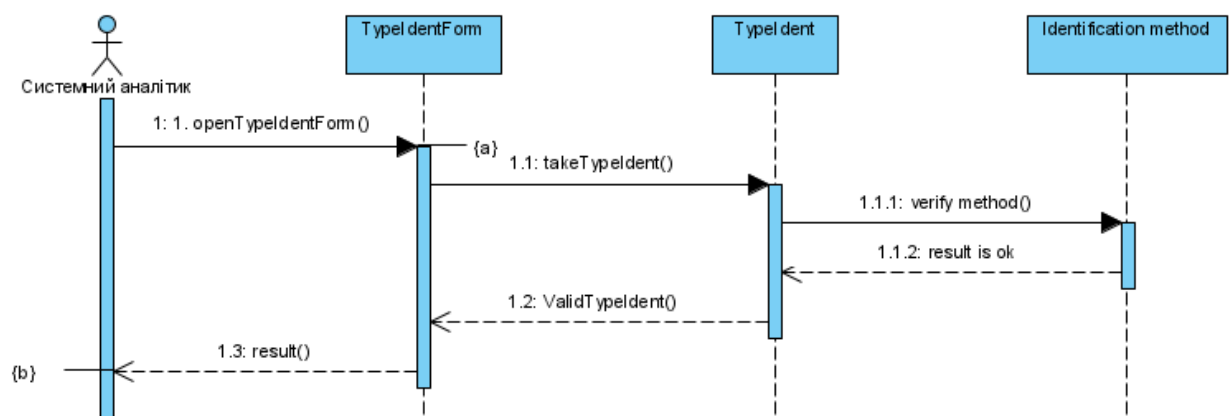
Системний аналітик

TypeIdentForm

TypeIdent

Identification method

1: 1. openTypeIdentForm()

{a}

1.1: takeTypeIdent()

1.1.1: verify method()

1.1.2: result is ok

1.2: ValidTypeIdent()

1.3: result()

{b}